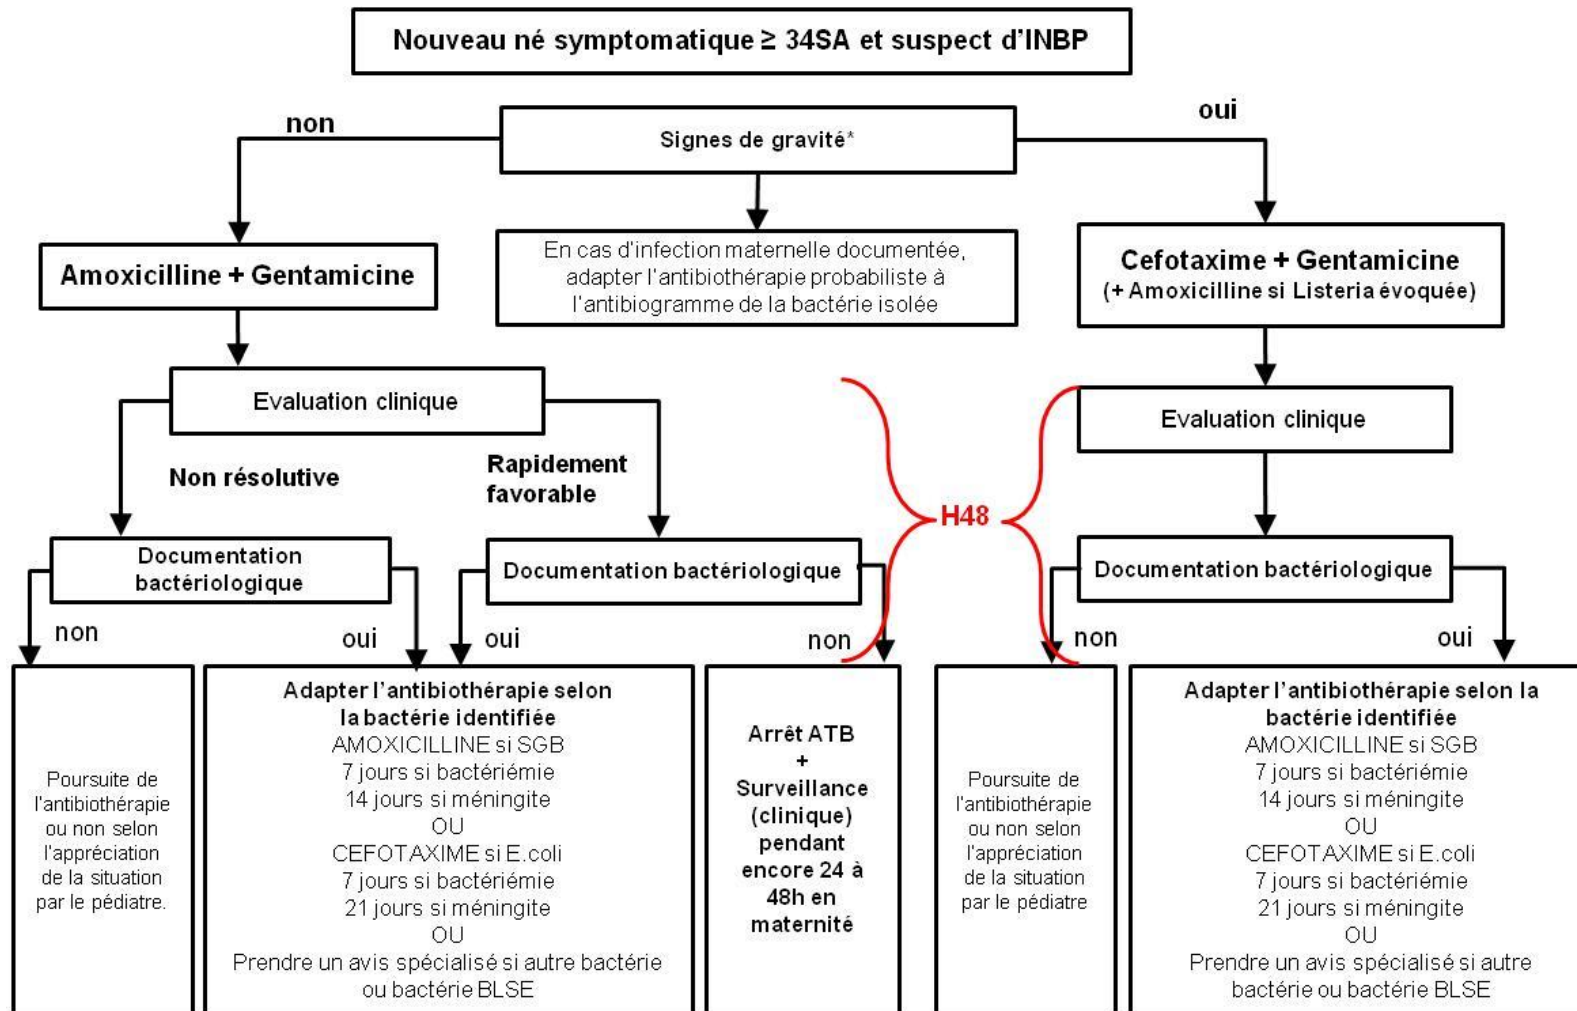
Nouveau né symptomatique ≥ 34SA et suspect d'INBP

non

Signes de gravité*

oui

Amoxicilline + Gentamicine

En cas d'infection maternelle documentée, adapter l'antibiothérapie probabiliste à l'antibiogramme de la bactérie isolée

Cefotaxime + Gentamicine
(+ Amoxicilline si Listeria évoquée)

Evaluation clinique

Non résolutive

Rapidement favorable

Evaluation clinique

H48

Documentation bactériologique

Documentation bactériologique

Documentation bactériologique

non

oui

oui

non

non

oui

Poursuite de l'antibiothérapie ou non selon l'appréciation de la situation par le pédiatre.

Adapter l'antibiothérapie selon la bactérie identifiée
AMOXICILLINE si SGB
7 jours si bactériémie
14 jours si méningite
OU
CEFOTAXIME si E.coli
7 jours si bactériémie
21 jours si méningite
OU
Prendre un avis spécialisé si autre bactérie ou bactérie BLSE

Arrêt ATB
+
Surveillance (clinique) pendant encore 24 à 48h en maternité

Poursuite de l'antibiothérapie ou non selon l'appréciation de la situation par le pédiatre

Adapter l'antibiothérapie selon la bactérie identifiée
AMOXICILLINE si SGB
7 jours si bactériémie
14 jours si méningite
OU
CEFOTAXIME si E.coli
7 jours si bactériémie
21 jours si méningite
OU
Prendre un avis spécialisé si autre bactérie ou bactérie BLSE